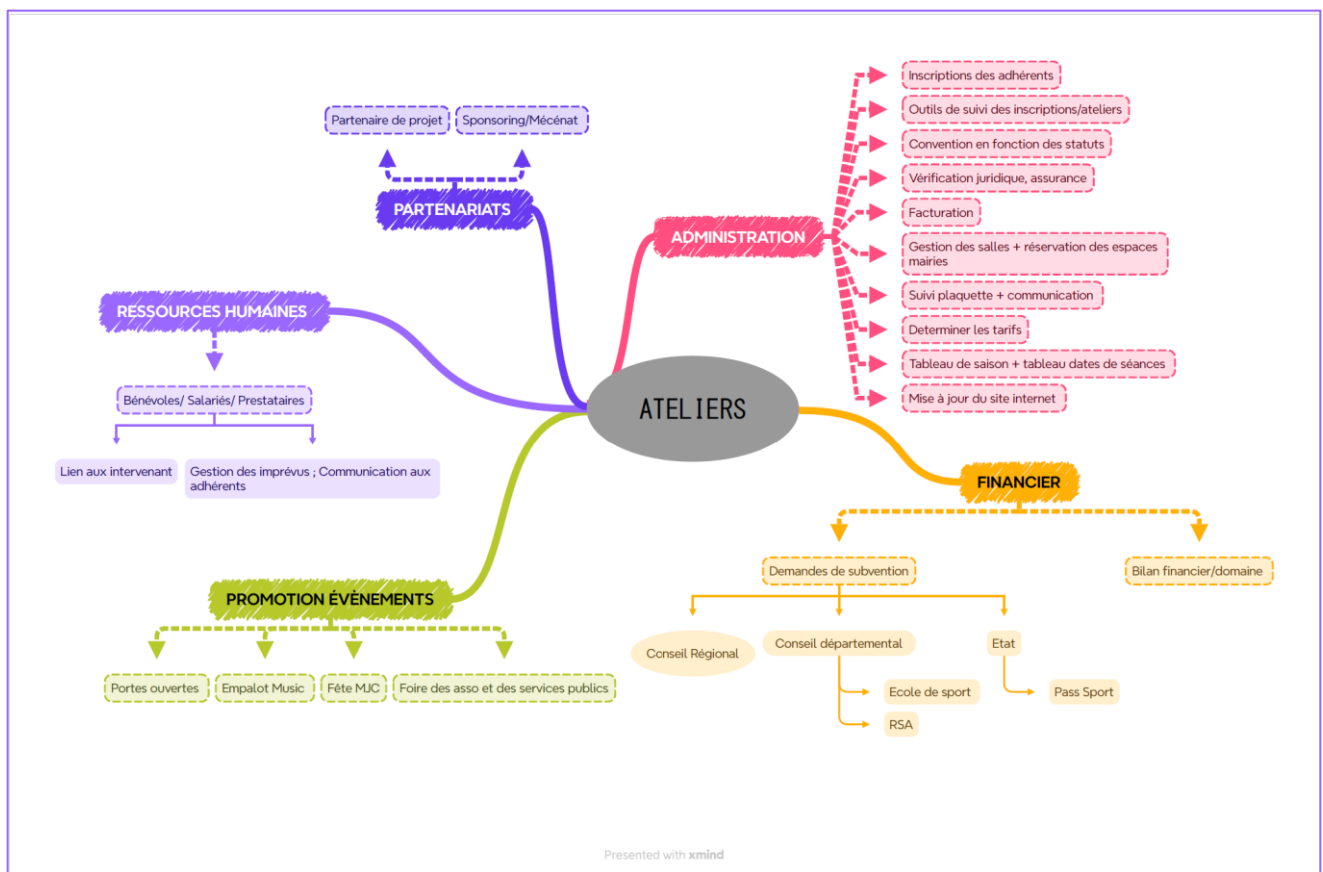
ATELIERS

PARTENARIATS

Partenaire de projet

Sponsoring/Mécénat

ADMINISTRATION

Inscriptions des adhérents

Outils de suivi des inscriptions/ateliers

Convention en fonction des statuts

Vérification juridique, assurance

Facturation

Gestion des salles + réservation des espaces mairies

Suivi plaquette + communication

Determiner les tarifs

Tableau de saison + tableau dates de séances

Mise à jour du site internet

RESSOURCES HUMAINES

Bénévoles/ Salariés/ Prestataires

Lien aux intervenant

Gestion des imprévus ; Communication aux adhérents

FINANCIER

Demandes de subvention

Bilan financier/domaine

Conseil Régional

Conseil départemental

Etat

Ecole de sport

RSA

Pass Sport

PROMOTION ÉVÈNEMENTS

Portes ouvertes

Empalot Music

Fête MJC

Foire des asso et des services publics

Presented with xmind